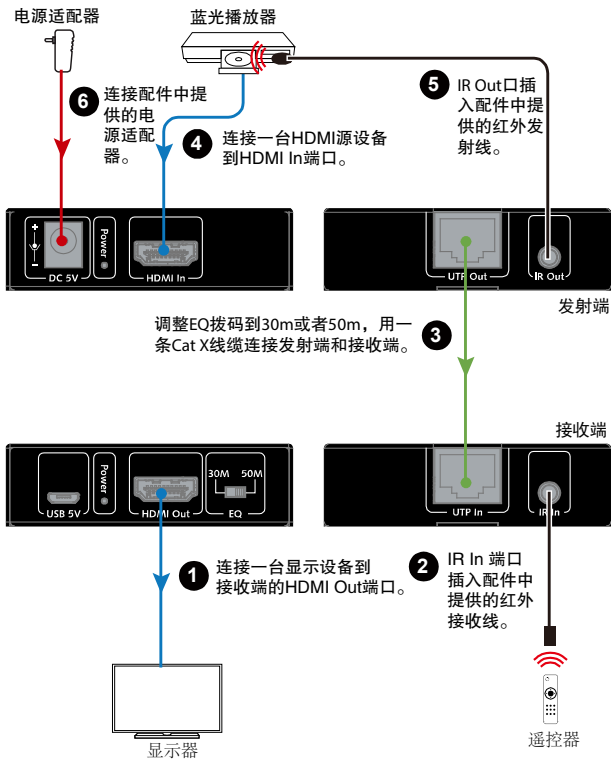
电源适配器

蓝光播放器

6 连接配件中提供的电源适配器。

4 连接一台HDMI源设备到HDMI In端口。

5 IR Out口插入配件中提供的红外发射线。

+
−
DC 5V
Power
HDMI In
UTP Out
IR Out

发射端

调整EQ拨码到30m或者50m，用一条Cat X线缆连接发射端和接收端。 3

接收端

USB 5V
Power
HDMI Out
30M 50M
EQ
UTP In
IR In

1 连接一台显示设备到接收端的HDMI Out端口。

2 IR In 端口插入配件中提供的红外接收线。

显示器

遥控器